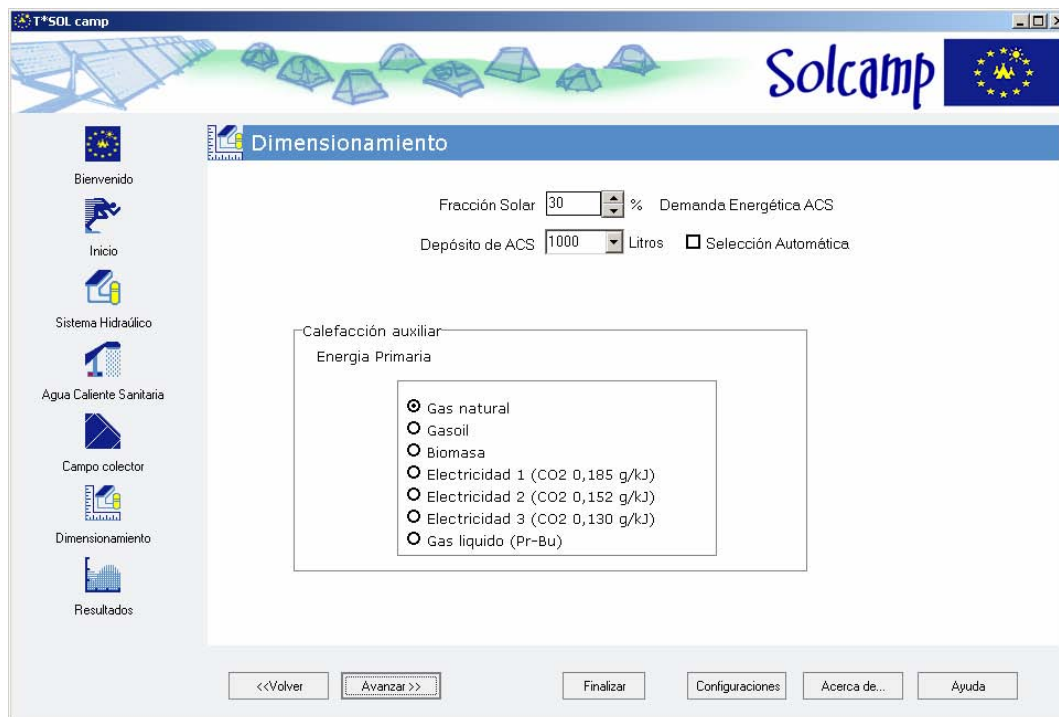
T*SOL camp

Solcamp

Bienvenido

Inicio

Sistema Hidraúlico

Agua Caliente Sanitaria

Campo colector

Dimensionamiento

Resultados

Dimensionamiento

Fracción Solar 30 % Demanda Energética ACS

Depósito de ACS 1000 Litros Selección Automática

Calefacción auxiliar

Energia Primaria

Gas natural
Gasoil
Biomasa
Electricidad 1 (CO2 0,185 g/kJ)
Electricidad 2 (CO2 0,152 g/kJ)
Electricidad 3 (CO2 0,130 g/kJ)
Gas liquido (Pr-Bu)

<<Volver
Avanzar >>
Finalizar
Configuraciones
Acerca de...
Ayuda